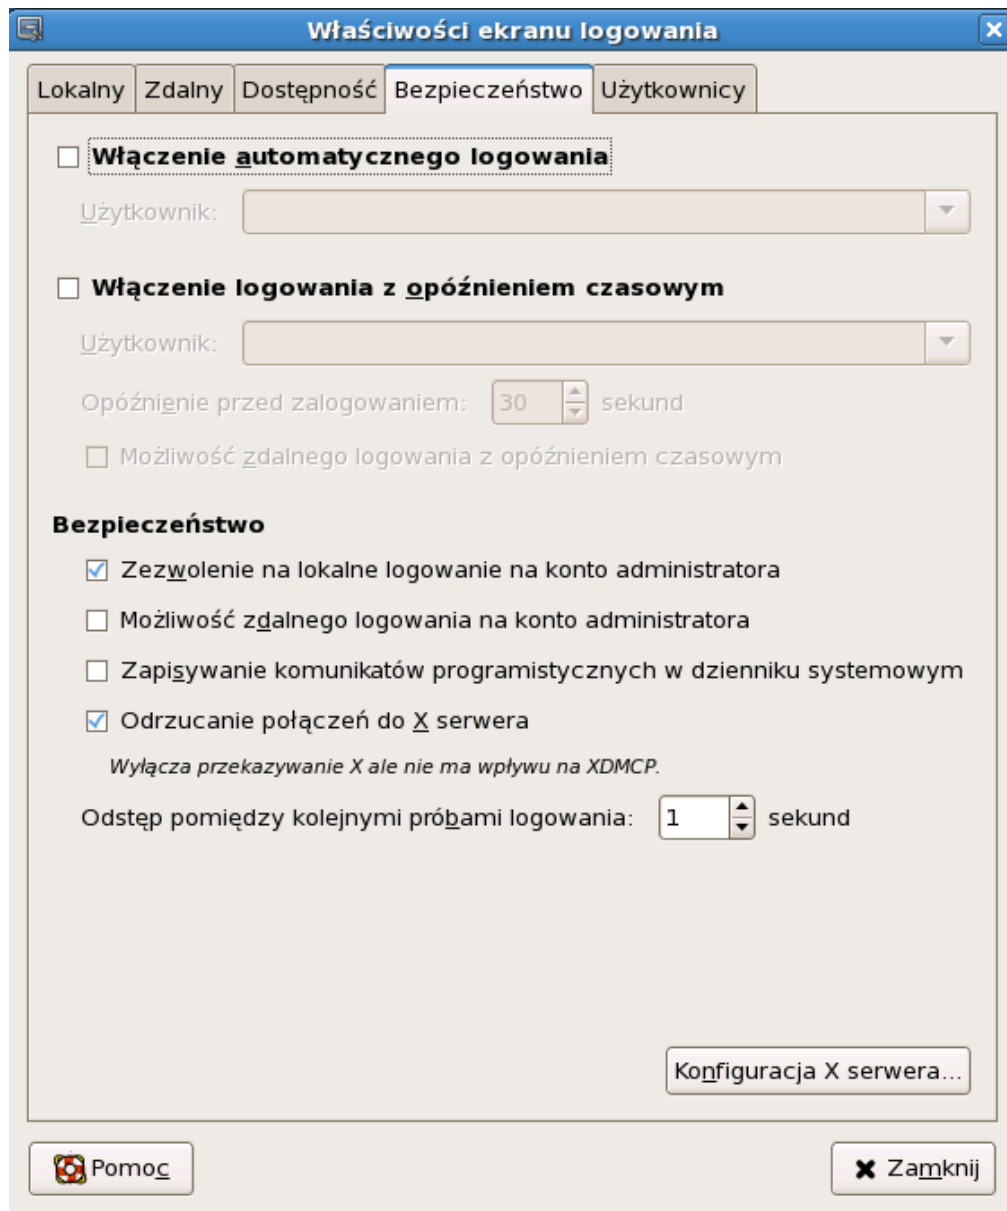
Właściwości ekranu logowania

Lokalny | Zdalny | Dostępność | Bezpieczeństwo | Użytkownicy

Włączenie automatycznego logowania

Użytkownik:

Włączenie logowania z opóźnieniem czasowym

Użytkownik:

Opóźnienie przed zalogowaniem: 30 sekund

Możliwość zdalnego logowania z opóźnieniem czasowym

Bezpieczeństwo

Zezwolenie na lokalne logowanie na konto administratora

Możliwość zdalnego logowania na konto administratora

Zapisywanie komunikatów programistycznych w dzienniku systemowym

Odrzucanie połączeń do X serwera

Wyłącza przekazywanie X ale nie ma wpływu na XDMCP.

Odstęp pomiędzy kolejnymi próbami logowania: 1 sekund

Konfiguracja X serwera...

Pomoc

Zamknij